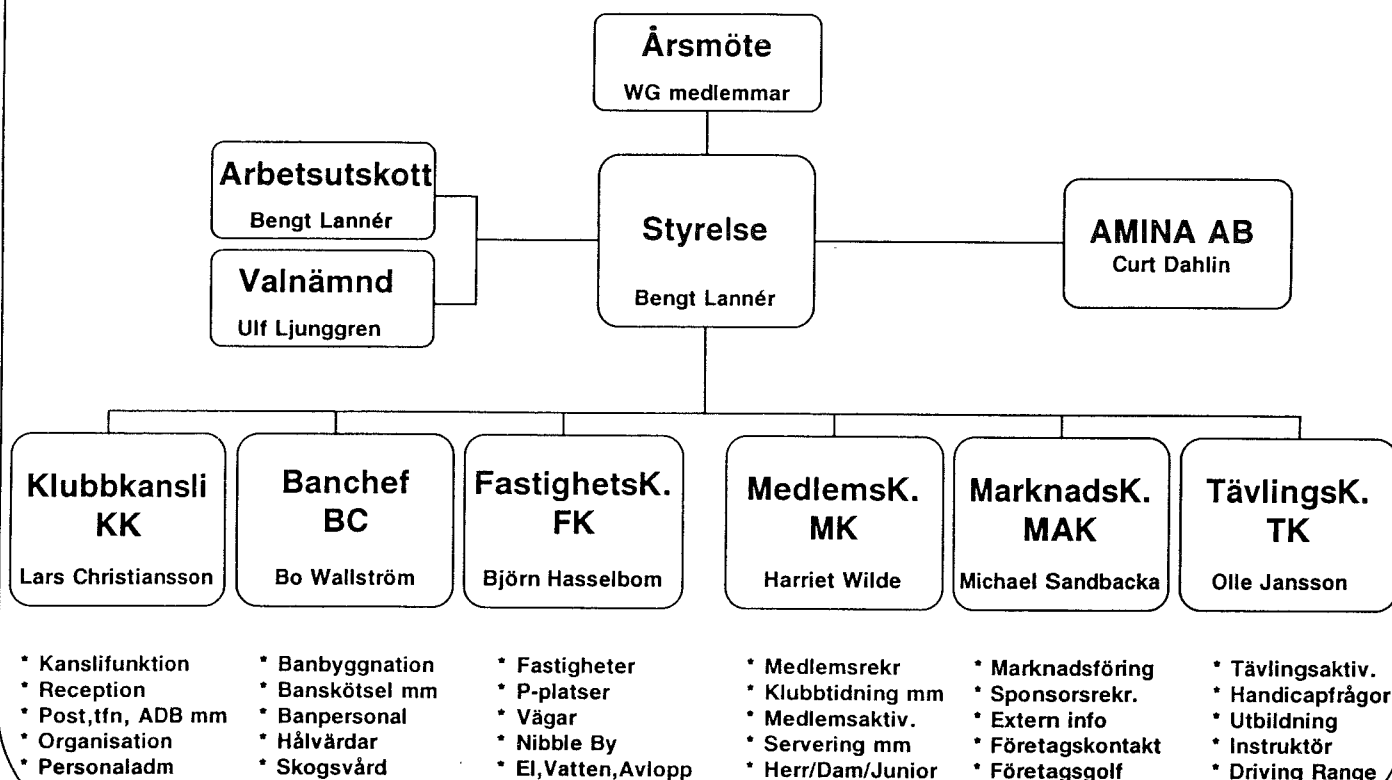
Årsmöte
WG medlemmar

Arbetsutskott
Bengt Lannér

Valnämnd
Ulf Ljunggren

Styrelse
Bengt Lannér

AMINA AB
Curt Dahlin

Klubbkansli
KK
Lars Christiansson

Banchef
BC
Bo Wallström

FastighetsK.
FK
Björn Hasselbom

MedlemsK.
MK
Harriet Wilde

MarknadsK.
MAK
Michael Sandbacka

TävlingsK.
TK
Olle Jansson

* Kanslifunktion
* Reception
* Post,tfn, ADB mm
* Organisation
* Personaladm

* Banbyggnation
* Banskötsel mm
* Banpersonal
* Hålvärdar
* Skogsvård

* Fastigheter
* P-platser
* Vägar
* Nibble By
* El,Vatten,Avlopp

* Medlemsrekr
* Klubbtidning mm
* Medlemsaktiv.
* Servering mm
* Herr/Dam/Junior

* Marknadsföring
* Sponsorsrekr.
* Extern info
* Företagskontakt
* Företagsgolf

* Tävlingsaktiv.
* Handicapfrågor
* Utbildning
* Instruktör
* Driving Range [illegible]